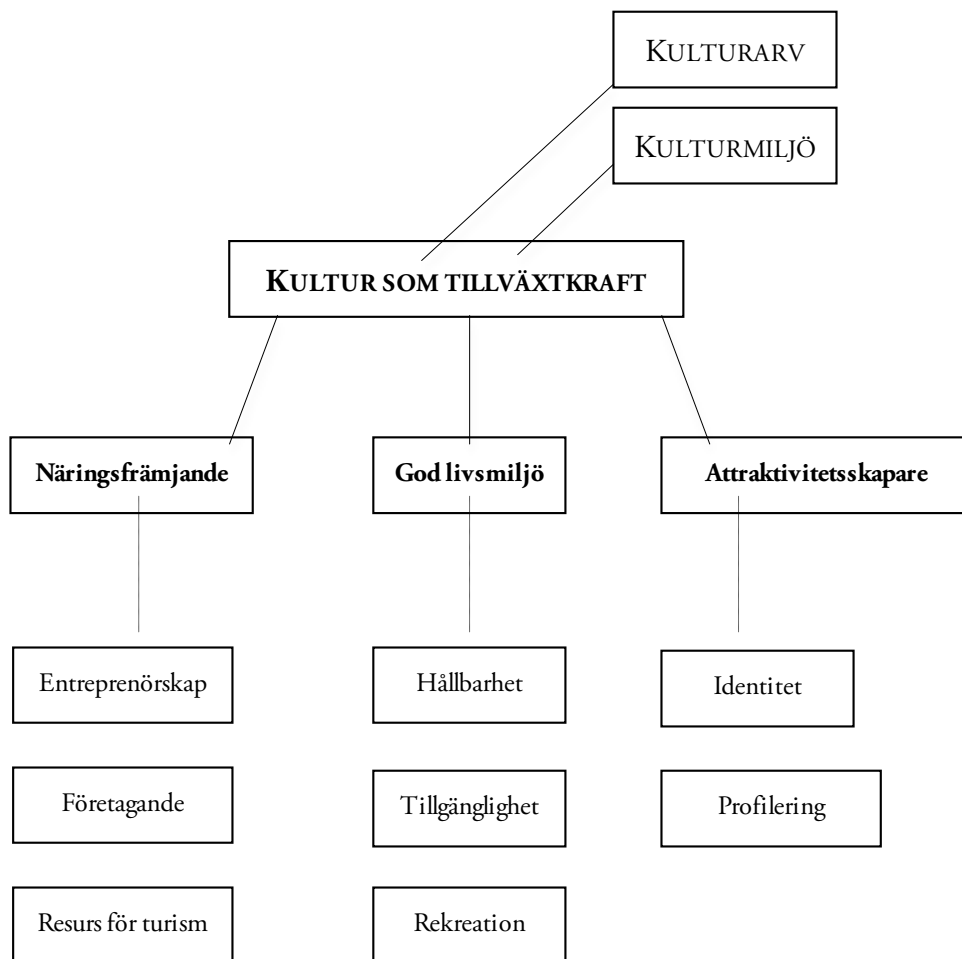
KULTURARV

KULTURMILJÖ

KULTUR SOM TILLVÄXTKRAFT

Näringsfrämjande

God livsmiljö

Attraktivitetsskapare

Entreprenörskap

Företagande

Resurs för turism

Hållbarhet

Tillgänglighet

Rekreation

Identitet

Profilering